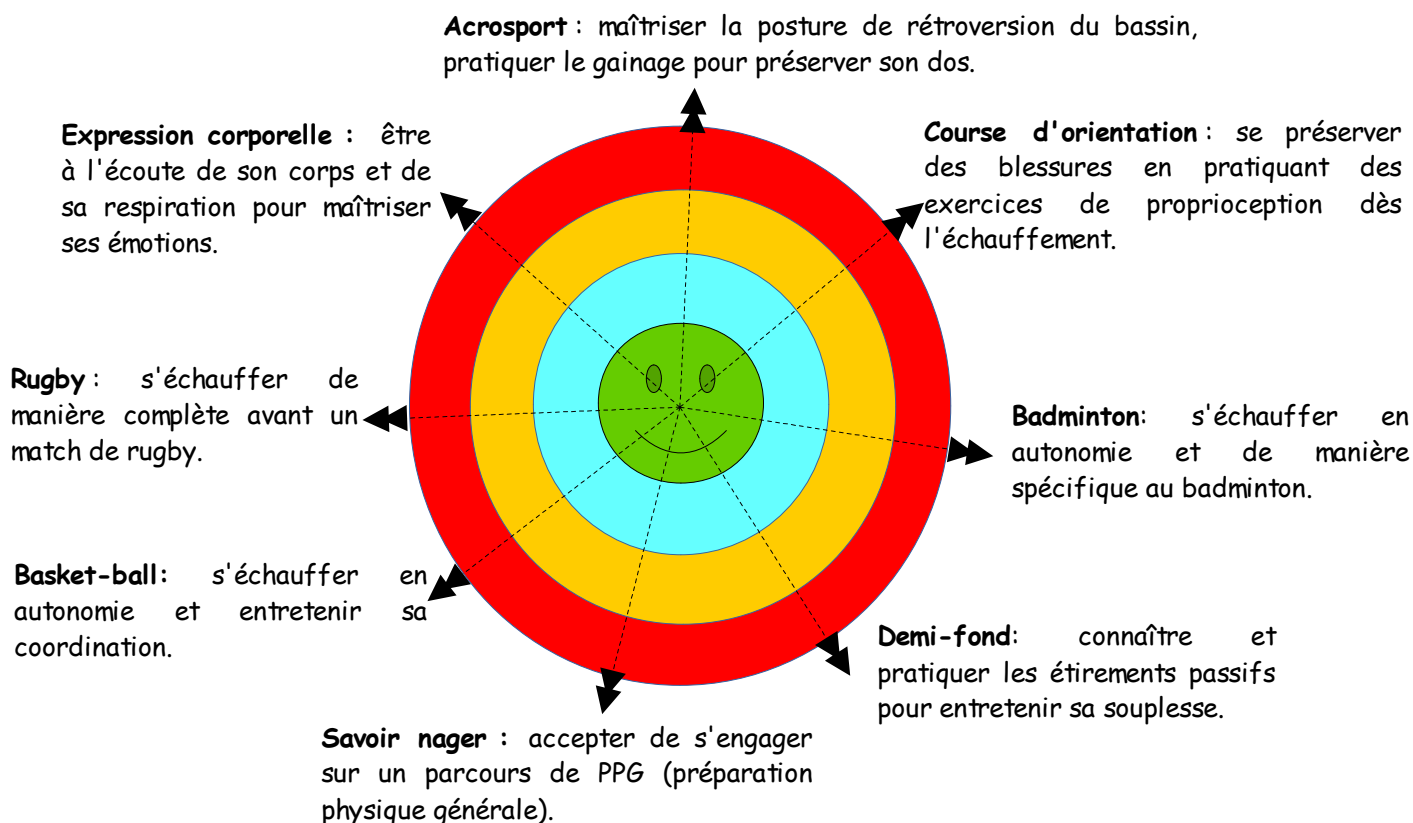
**Acrosport** : maîtriser la posture de rétroversion du bassin, pratiquer le gainage pour préserver son dos.

**Expression corporelle :** être à l'écoute de son corps et de sa respiration pour maîtriser ses émotions.

**Course d'orientation** : se préserver des blessures en pratiquant des exercices de proprioception dès l'échauffement.

**Rugby** : s'échauffer de manière complète avant un match de rugby.

**Badminton**: s'échauffer en autonomie et de manière spécifique au badminton.

**Basket-ball:** s'échauffer en autonomie et entretenir sa coordination.

**Demi-fond**: connaître et pratiquer les étirements passifs pour entretenir sa souplesse.

**Savoir nager :** accepter de s'engager sur un parcours de PPG (préparation physique générale).